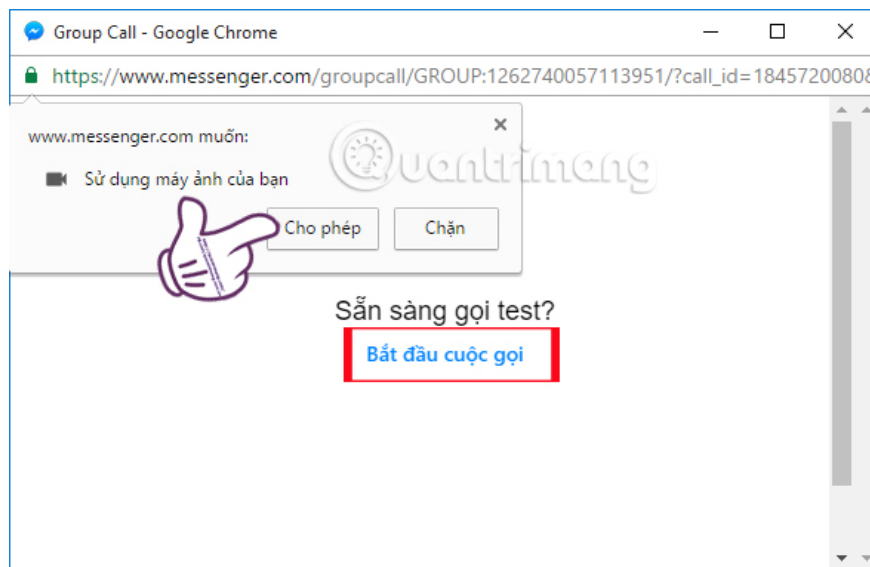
Group Call - Google Chrome

https://www.messenger.com/groupcall/GROUP:1262740057113951/?call_id=18457200808

www.messenger.com muốn:

Sử dụng máy ảnh của bạn

Cho phép

Chặn

Quantrimang

Sẵn sàng gọi test?

Bắt đầu cuộc gọi